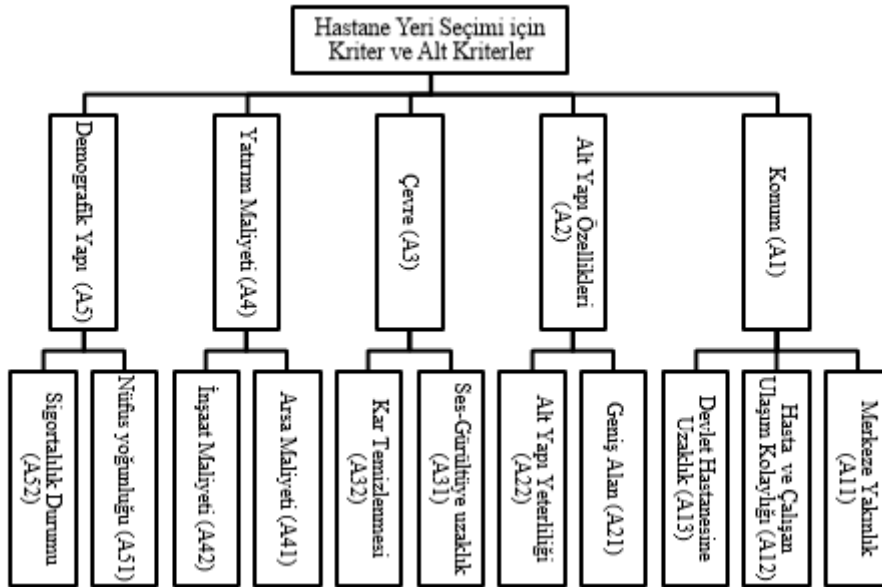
Hastane Yeri Seçimi için Kriter ve Alt Kriterler

Demografik Yapı (A5)

Sigortalılık Durumu (A52)

Nüfus yoğunluğu (A51)

Yatırım Maliyeti (A4)

İnşaat Maliyeti (A42)

Arsa Maliyeti (A41)

Çevre (A3)

Kar Temizlenmesi (A32)

Ses-Gürültüye uzaklık (A31)

Alt Yapı Özellikleri (A2)

Alt Yapı Yeterliliği (A22)

Geniş Alan (A21)

Konum (A1)

Devlet Hastanesine Uzaklık (A13)

Hasta ve Çalışan Ulaşım Kolaylığı (A12)

Merkeze Yakınlık (A11)